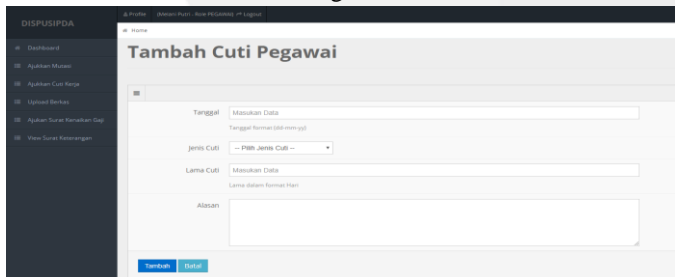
DISPUSIPDA

Profile (Amani Putri - Role PEGAWAI) Logout

Home

Dashboard
Ajukan Mutasi
Ajukan Cuti Kerja
Upload Berkas
Ajukan Surat Kenaikan Gaji
View Surat Keterangan

Tambah Cuti Pegawai

Tanggal Masukan Data
Tanggal format (dd-mm-yy)

Jenis Cuti -- Pilih Jenis Cuti --

Lama Cuti Masukan Data
Lama dalam format Hari

Alasan

Tambah Batal